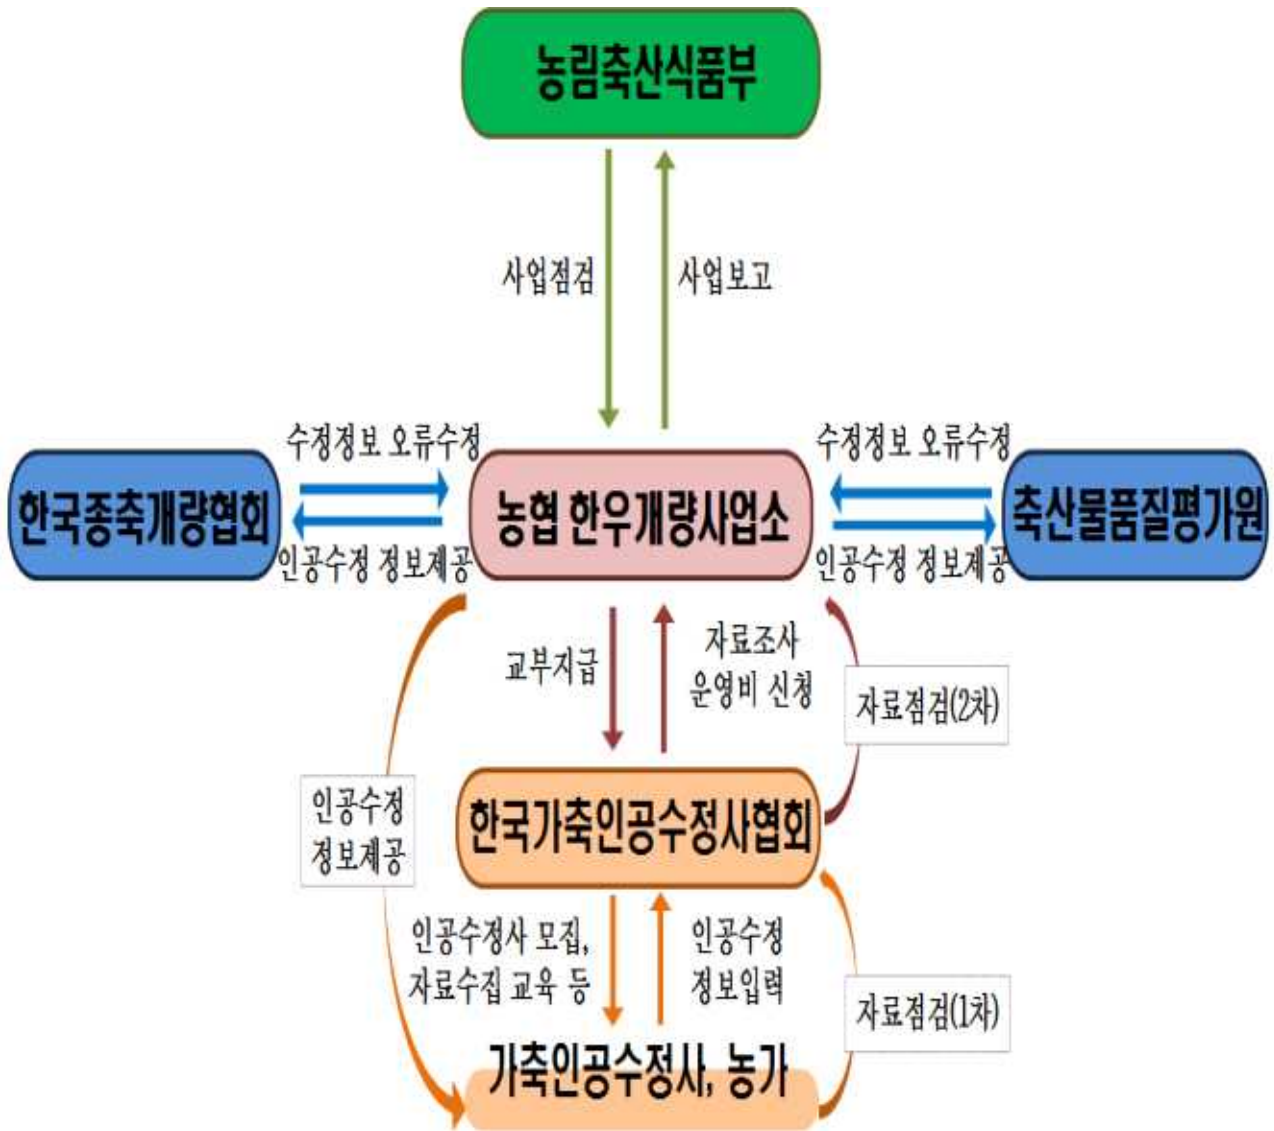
농림축산식품부

사업점검

사업보고

수정정보 오류수정

수정정보 오류수정

한국종축개량협회

농협 한우개량사업소

축산물품질평가원

인공수정 정보제공

인공수정 정보제공

교부지급

자료조사 운영비 신청

자료점검(2차)

인공수정 정보제공

한국가축인공수정사협회

인공수정사 모집, 자료수집 교육 등

인공수정 정보입력

자료점검(1차)

가축인공수정사, 농가